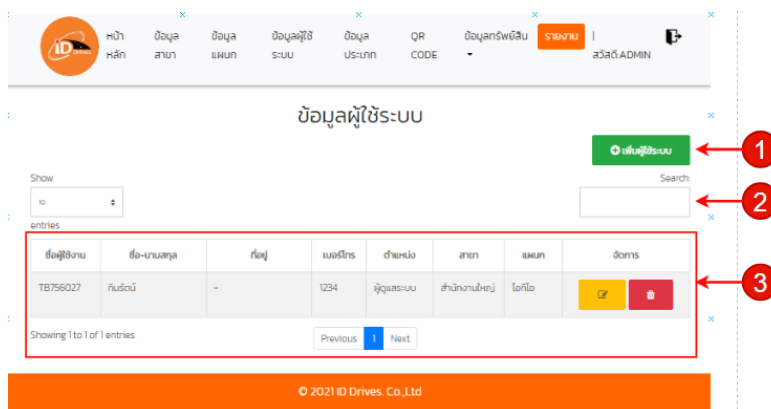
iD DRIVES

หน้าหลัก | ข้อมูลสาขา | ข้อมูลแผนก | ข้อมูลผู้ใช้ระบบ | ข้อมูลประเภท | QR CODE | ข้อมูลทรัพย์สิน | รายงาน | สวัสดี:ADMIN

ข้อมูลผู้ใช้ระบบ

เพิ่มผู้ใช้ระบบ

1

Show
10
entries

Search:

2

3

| ชื่อผู้ใช้งาน | ชื่อ-นามสกุล | ที่อยู่ | เบอร์โทร | ตำแหน่ง | สาขา | แผนก | จัดการ |
|---|---|---|---|---|---|---|---|
| TB756027 | กันรัตน์ | - | 1234 | ผู้ดูแลระบบ | สำนักงานใหญ่ | ไอทีไอ | |

Showing 1 to 1 of 1 entries

Previous 1 Next

© 2021 ID Drives. Co.,Ltd